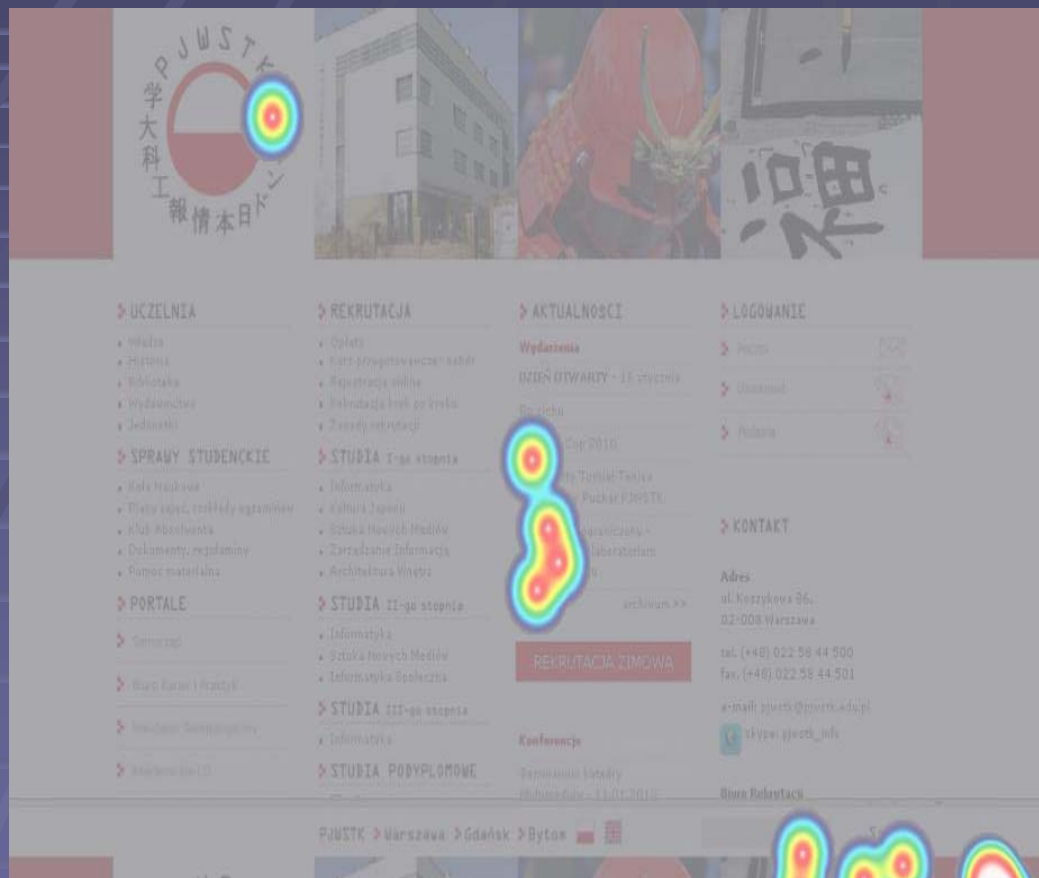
PJWSTK
学大科工報情本日ドン

UCZELNIA
Władze
Historia
Biblioteka
Wydawnictwo
Jednostki

SPRAWY STUDENCKIE
Koła Naukowe
Plany zajęć, rozkłady egzaminów
Klub Absolwenta
Dokumenty, regulaminy
Pomoc materialna

PORTALE
Samorząd
Biuro Karier i Praktyk
Involution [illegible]
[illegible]

REKRUTACJA
Opłaty
Kurs przygotowawczy - rabat
Rejestracja online
Rekrutacja krok po kroku
Zasady rekrutacji

STUDIA I-go stopnia
Informatyka
Kultura Japonii
Sztuka Nowych Mediów
Zarządzanie Informacją
Architektura Wnętrz

STUDIA II-go stopnia
Informatyka
Sztuka Nowych Mediów
Informatyka Społeczna

STUDIA III-go stopnia
Informatyka

STUDIA PODYPLOMOWE

AKTUALNOŚCI
Wydarzenia
DZIEŃ OTWARTY - 16 stycznia
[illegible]
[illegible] Cup 2010
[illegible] Turniej Tenisa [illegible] Puchar PJWSTK
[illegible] laboratorium
archiwum >>

REKRUTACJA ZIMOWA

Konferencje
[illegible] Katedry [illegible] - 11.01.2010

LOGOWANIE
Poczta
Uczelnia
Pomoc

KONTAKT
Adres
ul. Koszykowa 86,
02-008 Warszawa
tel. (+48) 022 58 44 500
fax. (+48) 022 58 44 501
e-mail: pjwstk@pjwstk.edu.pl
skype: pjwstk_info
Biuro Rekrutacji

PJWSTK > Warszawa > Gdańsk > Bytom